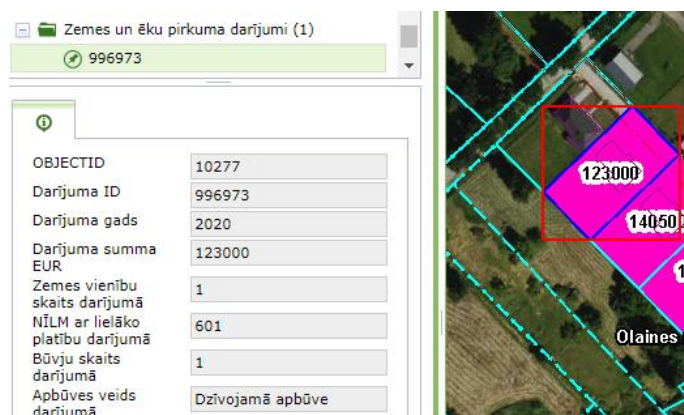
Zemes un ēku pirkuma darījumi (1)
996973

| | |
|---|---|
| OBJECTID | 10277 |
| Darījuma ID | 996973 |
| Darījuma gads | 2020 |
| Darījuma summa EUR | 123000 |
| Zemes vienību skaits darījumā | 1 |
| NĪLM ar lielāko platību darījumā | 601 |
| Būvju skaits darījumā | 1 |
| Apbūves veids darījumā | Dzīvojamā apbūve |

123000
14050
1
Olaines